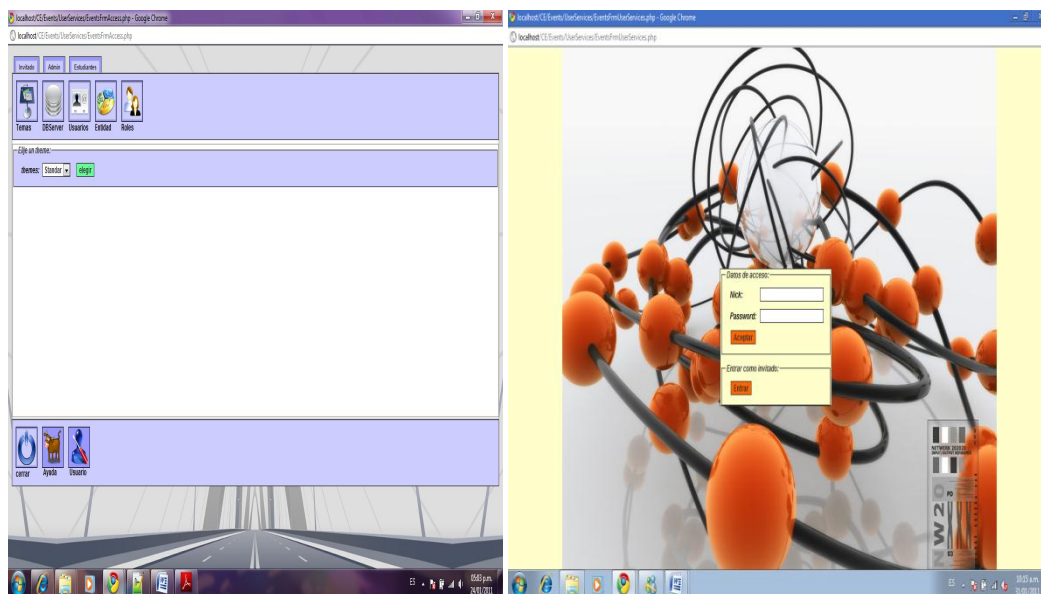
localhost/CE/Events/UserServices/EventsFrmAccess.php - Google Chrome

localhost/CE/Events/UserServices/EventsFrmAccess.php

Invitado Admin Estudiantes

Temas DBServer Usuarios Entidad Roles

Elije un theme:

themes: Standar elegir

cerrar Ayuda Usuario

ES 05:03 p.m. 24/01/2011

localhost/CE/Events/UserServices/EventsFrmUserServices.php - Google Chrome

localhost/CE/Events/UserServices/EventsFrmUserServices.php

Datos de acceso:

Nick:

Password:

Aceptar

Entrar como invitado:

Entrar

ES 10:03 p.m. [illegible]